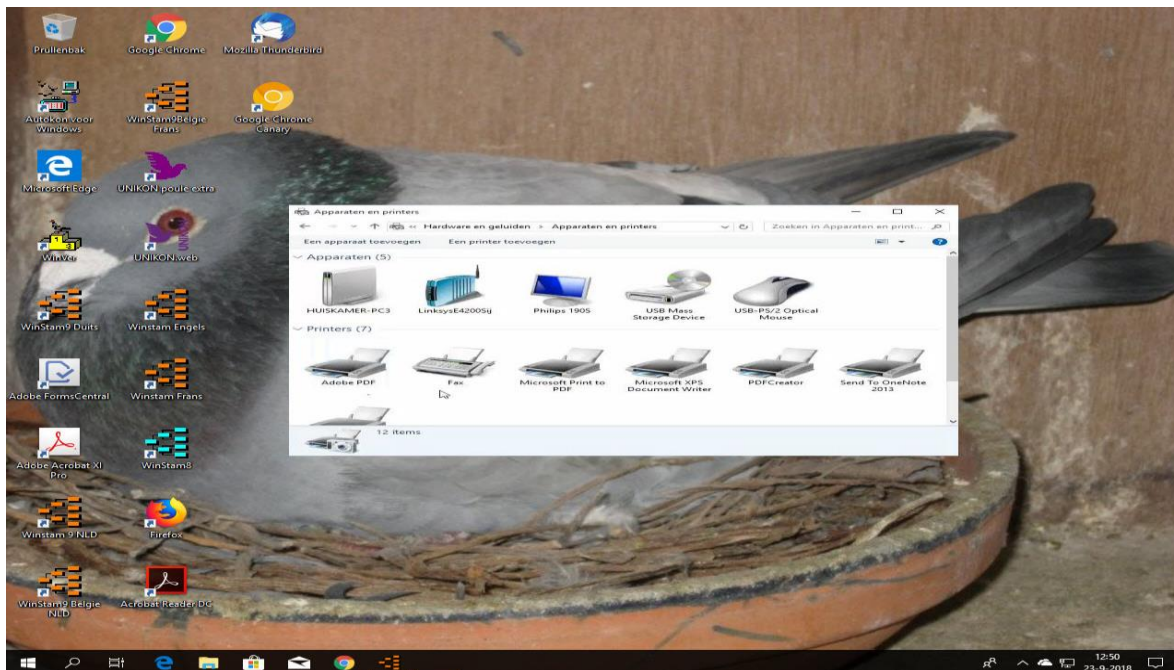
Prullenbak
Google Chrome
Mozilla Thunderbird
Autokon voor Windows
WinStam9Belgie Frans
Google Chrome Canary
Microsoft Edge
UNIKON poule extra
WinVer
UNIKON.web
WinStam9 Duits
Winstam Engels
Adobe FormsCentral
Winstam Frans
Adobe Acrobat XI Pro
WinStam8
Winstam 9 NLD
Firefox
WinStam9 Belgie NLD
Acrobat Reader DC

Apparaten en printers
Hardware en geluiden › Apparaten en printers
Zoeken in Apparaten en print...
Een apparaat toevoegen
Een printer toevoegen
Apparaten (5)
HUISKAMER-PC3
LinksysE4200Sg
Philips 190S
USB Mass Storage Device
USB-PS/2 Optical Mouse
Printers (7)
Adobe PDF
Fax
Microsoft Print to PDF
Microsoft XPS Document Writer
PDFCreator
Send To OneNote 2013
12 items

12:50
23-9-2018